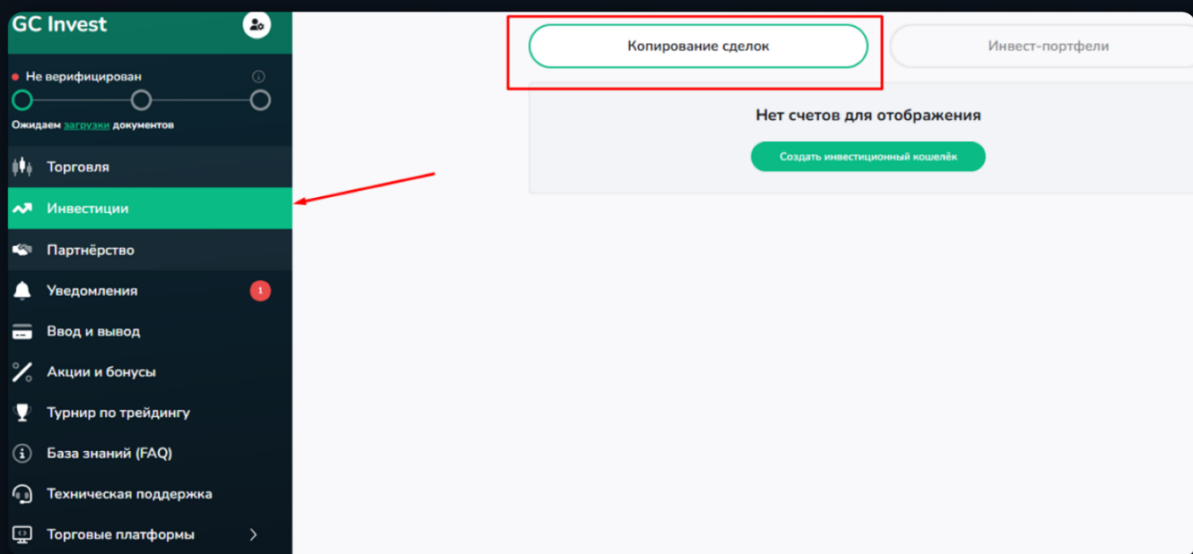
GC Invest

Не верифицирован

Ожидаем загрузки документов

Торговля

Инвестиции

Партнёрство

Уведомления 1

Ввод и вывод

Акции и бонусы

Турнир по трейдингу

База знаний (FAQ)

Техническая поддержка

Торговые платформы

Копирование сделок

Инвест-портфели

Нет счетов для отображения

Создать инвестиционный кошелёк